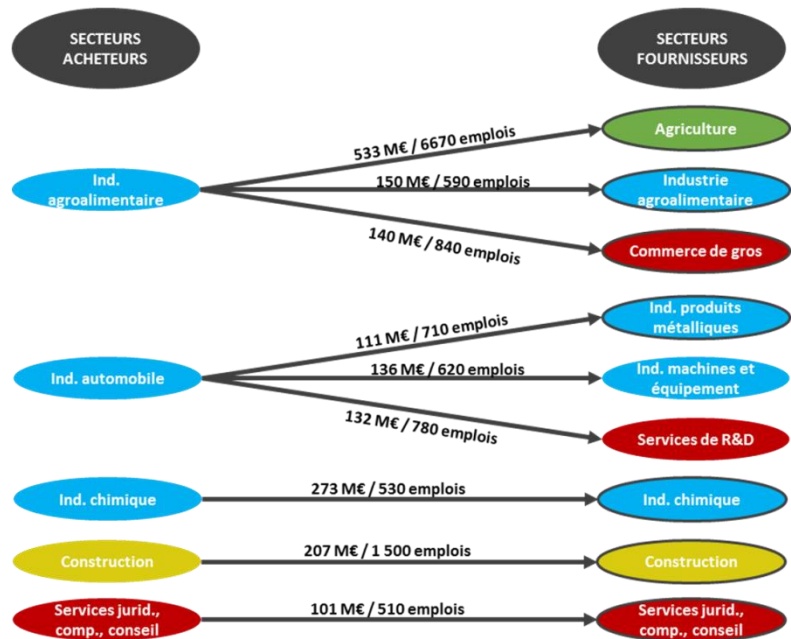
SECTEURS ACHETEURS

SECTEURS FOURNISSEURS

Ind. agroalimentaire

533 M€ / 6670 emplois

Agriculture

150 M€ / 590 emplois

Industrie agroalimentaire

140 M€ / 840 emplois

Commerce de gros

Ind. automobile

111 M€ / 710 emplois

Ind. produits métalliques

136 M€ / 620 emplois

Ind. machines et équipement

132 M€ / 780 emplois

Services de R&D

Ind. chimique

273 M€ / 530 emplois

Ind. chimique

Construction

207 M€ / 1 500 emplois

Construction

Services jurid., comp., conseil

101 M€ / 510 emplois

Services jurid., comp., conseil